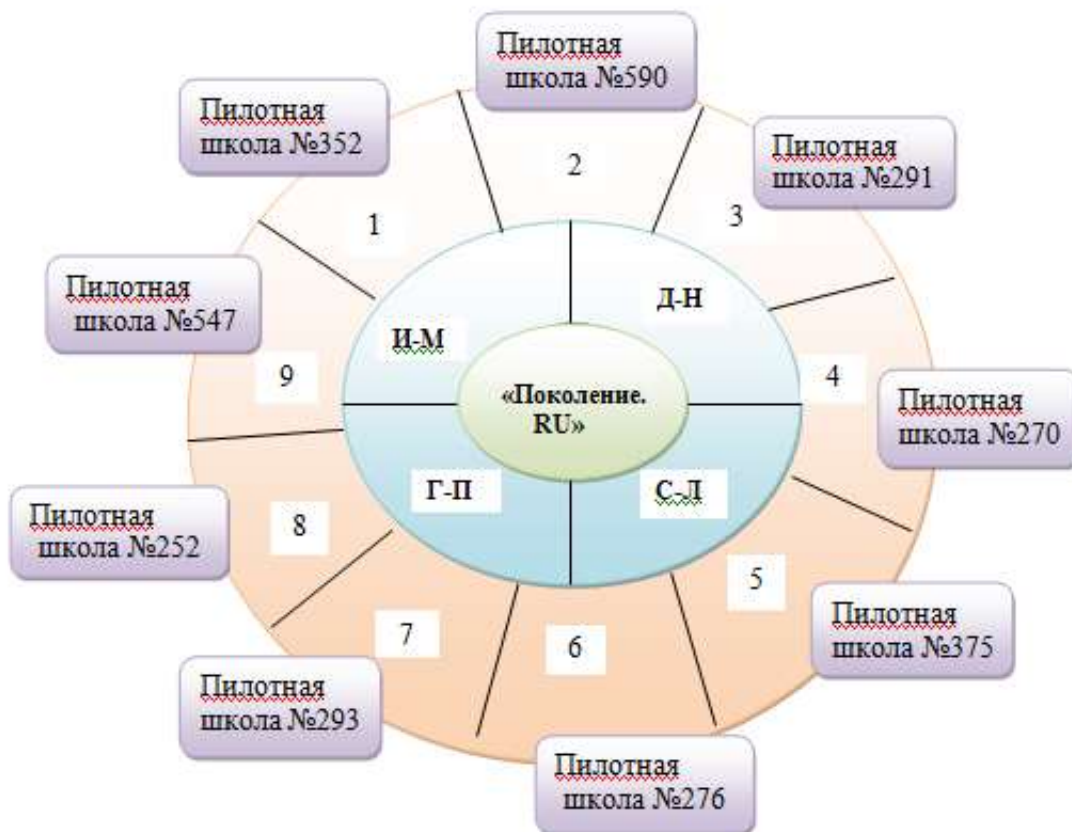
Пилотная школа №590

Пилотная школа №352

2

Пилотная школа №291

3

1

Д-Н

Пилотная школа №547

И-М

4

9

«Поколение. RU»

Пилотная школа №270

Г-П

С-Л

Пилотная школа №252

8

5

Пилотная школа №375

7

6

Пилотная школа №293

Пилотная школа №276